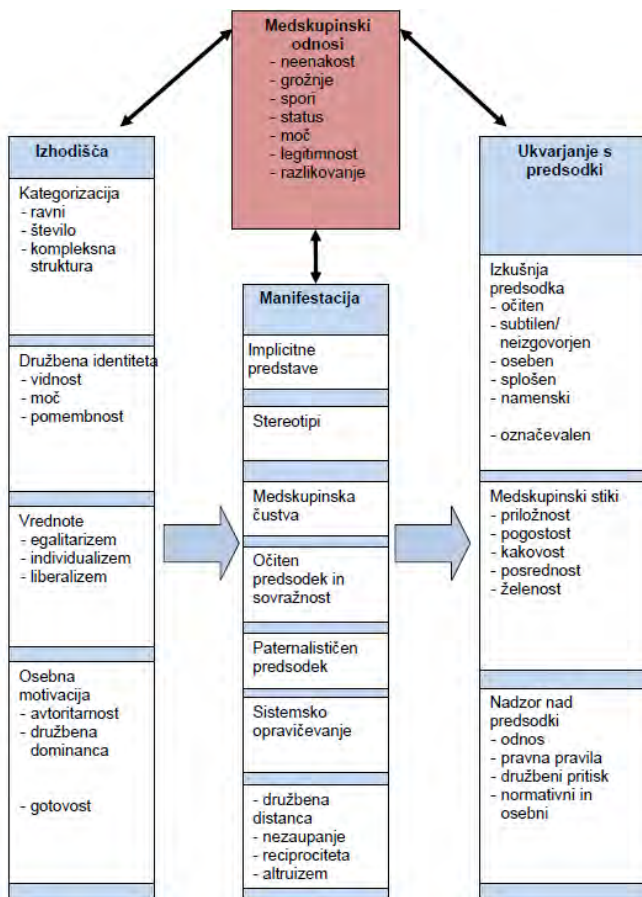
Medskupinski odnosi
- neenakost
- grožnje
- spori
- status
- moč
- legitimnost
- razlikovanje

Izhodišča

Kategorizacija
- ravni
- število
- kompleksna struktura

Družbena identiteta
- vidnost
- moč
- pomembnost

Vrednote
- egalitarizem
- individualizem
- liberalizem

Osebna motivacija
- avtoritarnost
- družbena dominanca

- gotovost

Manifestacija

Implicitne predstave

Stereotipi

Medskupinska čustva

Očiten predsodek in sovražnost

Paternalističen predsodek

Sistemsko opravičevanje

- družbena distanca
- nezaupanje
- reciprociteta
- altruizem

Ukvarjanje s predsodki

Izkušnja predsodka
- očiten
- subtilen/ neizgovorjen
- oseben
- splošen
- namenski

- označevalen

Medskupinski stiki
- priložnost
- pogostost
- kakovost
- posrednost
- želenost

Nadzor nad predsodki
- odnos
- pravna pravila
- družbeni pritisk
- normativni in osebni